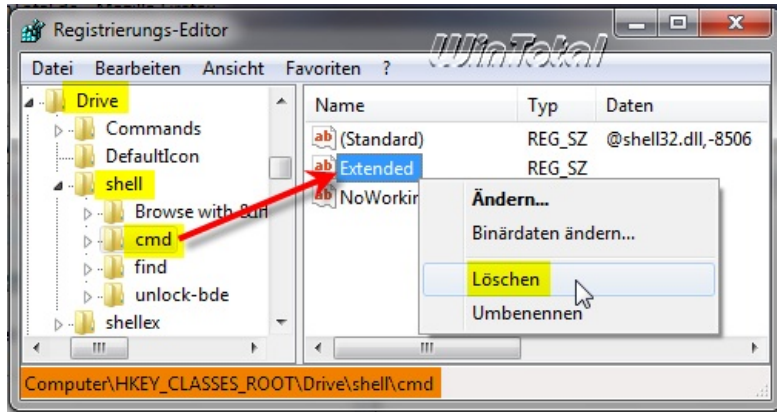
Registrierungs-Editor

WinTotal

Datei Bearbeiten Ansicht Favoriten ?

Drive
Commands
DefaultIcon
shell
Browse with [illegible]
cmd
find
unlock-bde
shellex

| Name | Typ | Daten |
|---|---|---|
| (Standard) | REG_SZ | @shell32.dll,-8506 |
| Extended | REG_SZ | |
| NoWorkin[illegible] | | |

Ändern...
Binärdaten ändern...
Löschen
Umbenennen

Computer\HKEY_CLASSES_ROOT\Drive\shell\cmd